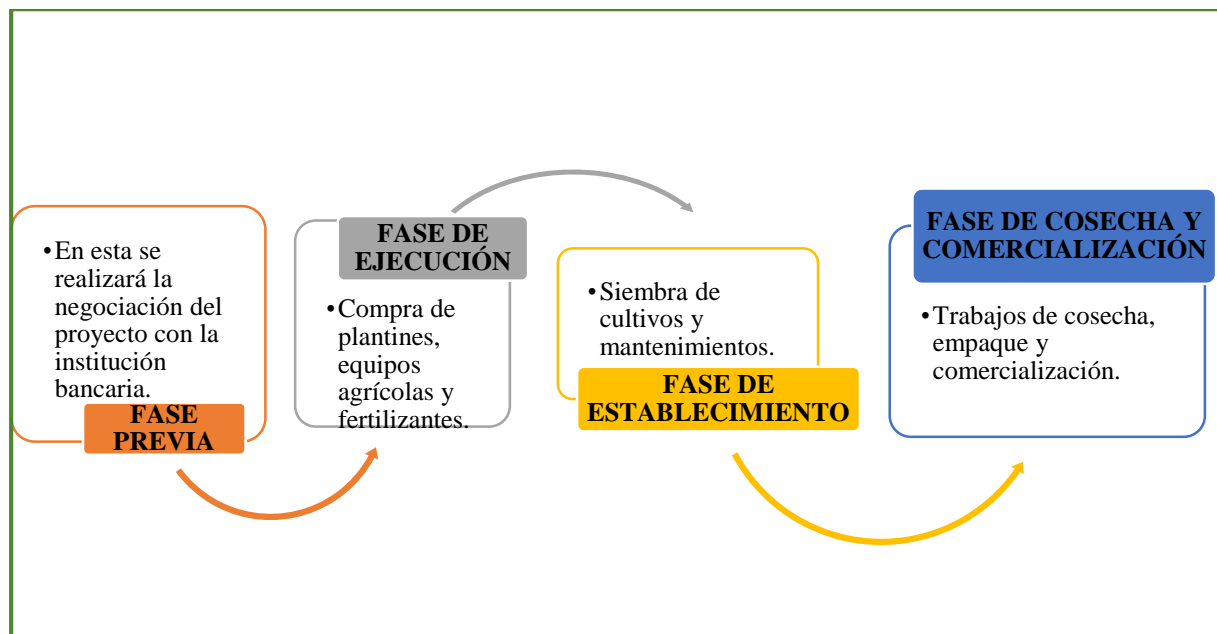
• En esta se realizará la negociación del proyecto con la institución bancaria.

FASE PREVIA

FASE DE EJECUCIÓN

• Compra de plantines, equipos agrícolas y fertilizantes.

• Siembra de cultivos y mantenimientos.

FASE DE ESTABLECIMIENTO

FASE DE COSECHA Y COMERCIALIZACIÓN

• Trabajos de cosecha, empaque y comercialización.